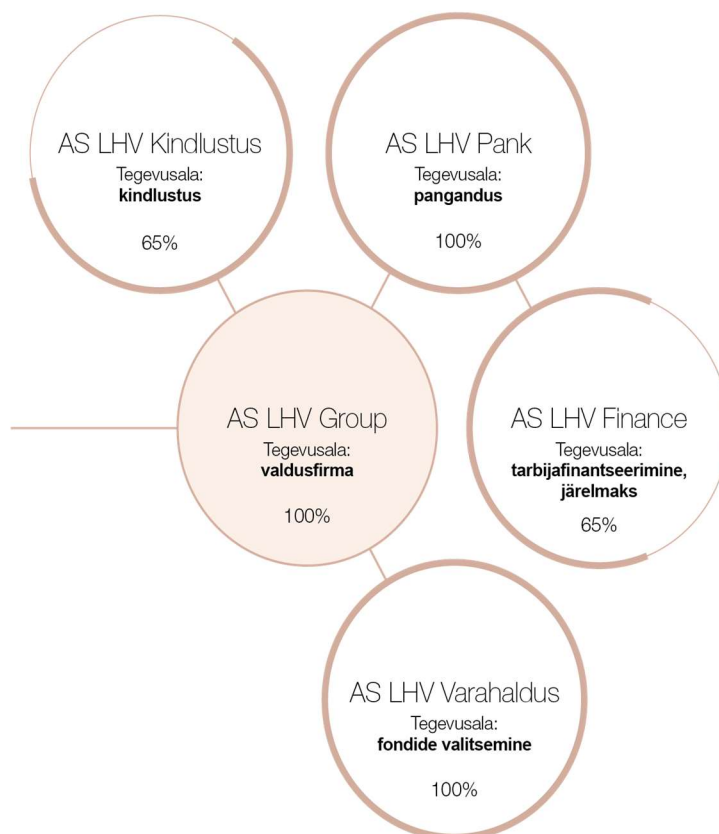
AS LHV Kindlustus
Tegevusala:
**kindlustus**

65%

AS LHV Pank
Tegevusala:
**pangandus**

100%

AS LHV Group
Tegevusala:
**valdusfirma**

100%

AS LHV Finance
Tegevusala:
**tarbijafinantseerimine, järelmaks**

65%

AS LHV Varahaldus
Tegevusala:
**fondide valitsemine**

100%